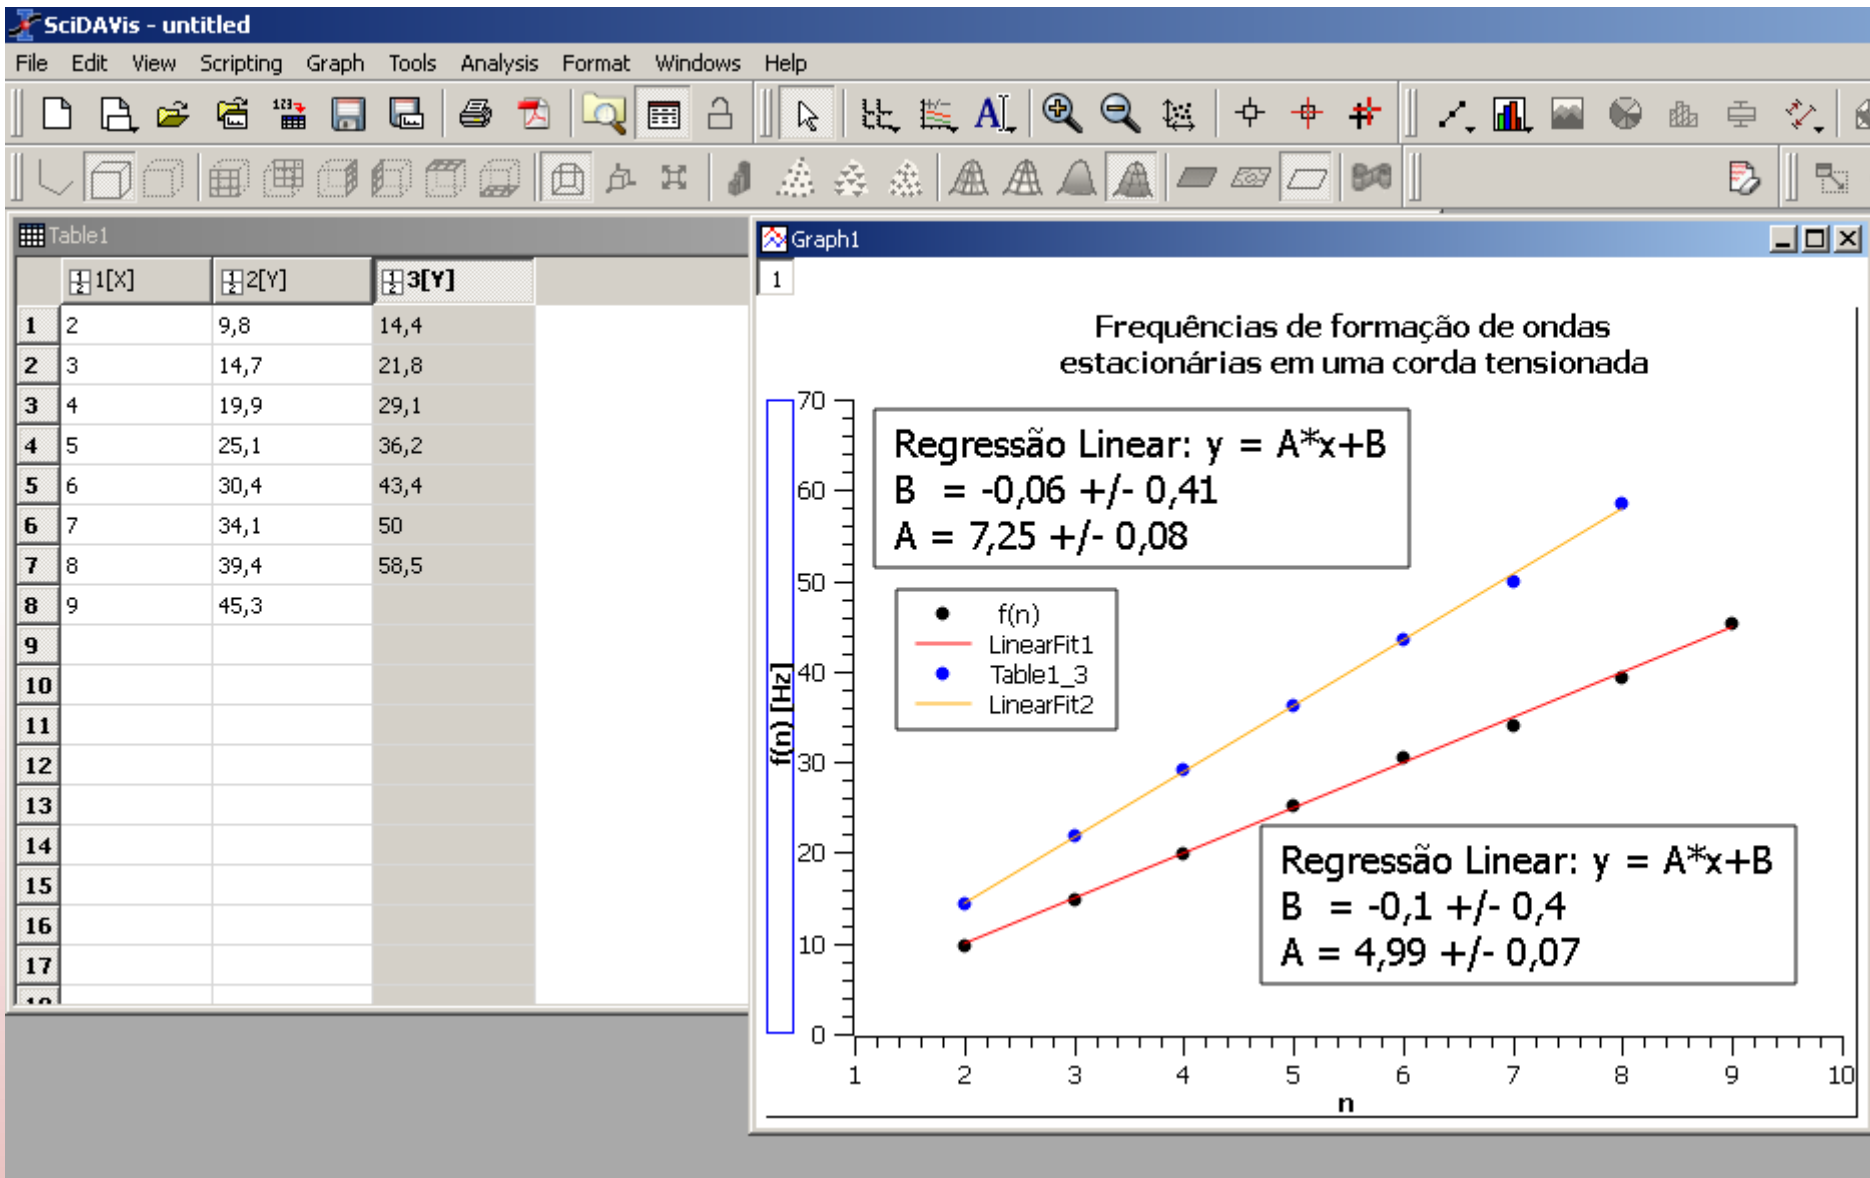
SciDAVis - untitled

File Edit View Scripting Graph Tools Analysis Format Windows Help

Table1

| | 1[X] | 2[Y] | 3[Y] |
|---|---|---|---|
| 1 | 2 | 9,8 | 14,4 |
| 2 | 3 | 14,7 | 21,8 |
| 3 | 4 | 19,9 | 29,1 |
| 4 | 5 | 25,1 | 36,2 |
| 5 | 6 | 30,4 | 43,4 |
| 6 | 7 | 34,1 | 50 |
| 7 | 8 | 39,4 | 58,5 |
| 8 | 9 | 45,3 | |
| 9 | | | |
| 10 | | | |
| 11 | | | |
| 12 | | | |
| 13 | | | |
| 14 | | | |
| 15 | | | |
| 16 | | | |
| 17 | | | |

Graph1

1

Frequências de formação de ondas estacionárias em uma corda tensionada

Regressão Linear: y = A*x+B
B = -0,06 +/- 0,41
A = 7,25 +/- 0,08

f(n)
LinearFit1
Table1_3
LinearFit2

Regressão Linear: y = A*x+B
B = -0,1 +/- 0,4
A = 4,99 +/- 0,07

f(n) [Hz]

70
60
50
40
30
20
10
0

1 2 3 4 5 6 7 8 9 10

n